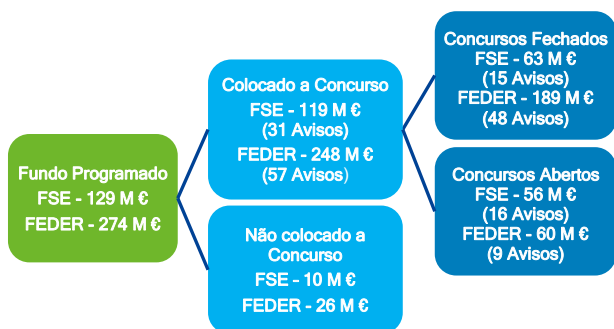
Fundo Programado
FSE - 129 M €
FEDER - 274 M €

Colocado a Concurso
FSE - 119 M €
(31 Avisos)
FEDER - 248 M €
(57 Avisos)

Não colocado a Concurso
FSE - 10 M €
FEDER - 26 M €

Concursos Fechados
FSE - 63 M €
(15 Avisos)
FEDER - 189 M €
(48 Avisos)

Concursos Abertos
FSE - 56 M €
(16 Avisos)
FEDER - 60 M €
(9 Avisos)